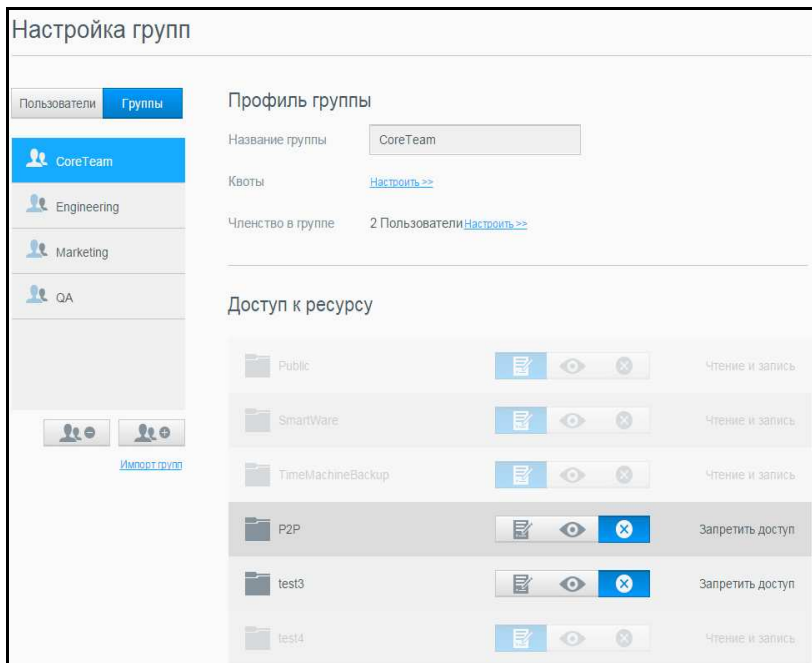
Настройка групп

Пользователи
Группы

CoreTeam
Engineering
Marketing
QA

Импорт групп

Профиль группы

Название группы
CoreTeam

Квоты
Настроить >>

Членство в группе
2 Пользователи Настроить >>

Доступ к ресурсу

| | |
|---|---|
| Public | Чтение и запись |
| SmartWare | Чтение и запись |
| TimeMachineBackup | Чтение и запись |
| P2P | Запретить доступ |
| test3 | Запретить доступ |
| test4 | Чтение и запись |